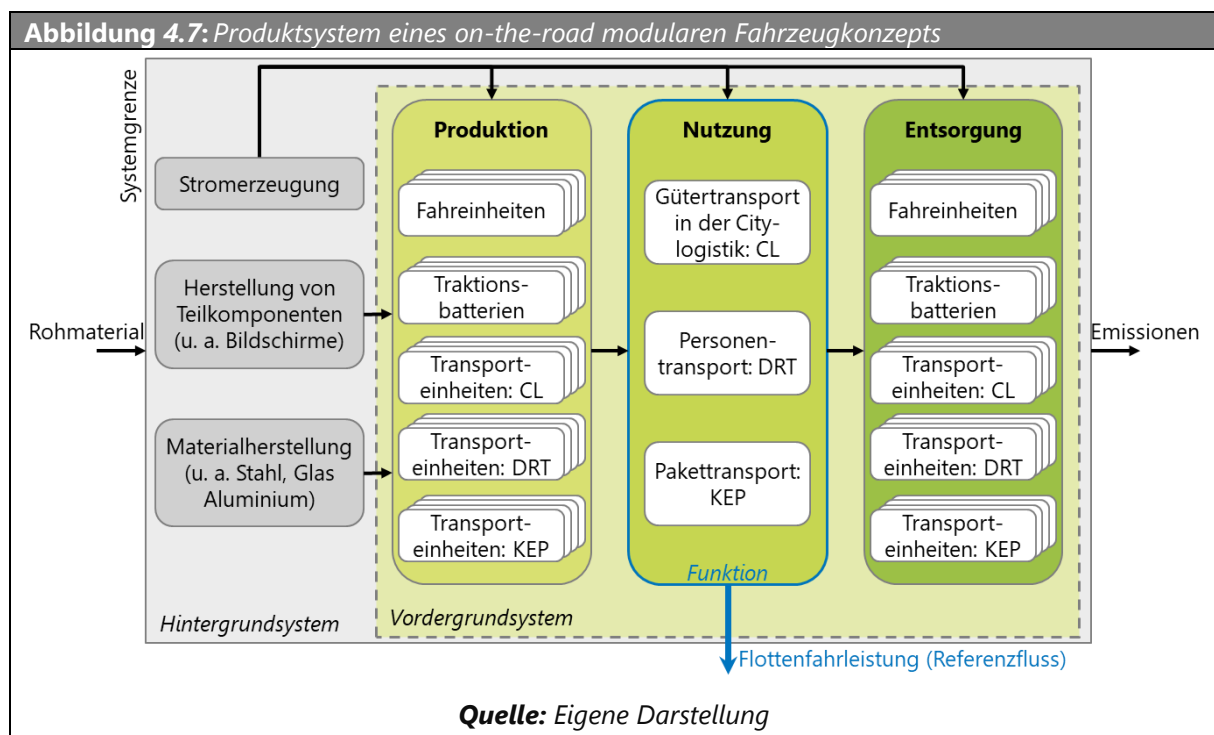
**Abbildung 4.7:** *Produktsystem eines on-the-road modularen Fahrzeugkonzepts*

Systemgrenze

Stromerzeugung

Herstellung von Teilkomponenten (u. a. Bildschirme)

Materialherstellung (u. a. Stahl, Glas Aluminium)

Rohmaterial

Produktion

Fahreinheiten

Traktionsbatterien

Transporteinheiten: CL

Transporteinheiten: DRT

Transporteinheiten: KEP

Nutzung

Gütertransport in der Citylogistik: CL

Personentransport: DRT

Pakettransport: KEP

Funktion

Entsorgung

Fahreinheiten

Traktionsbatterien

Transporteinheiten: CL

Transporteinheiten: DRT

Transporteinheiten: KEP

Emissionen

Hintergrundsystem

Vordergrundsystem

Flottenfahrleistung (Referenzfluss)

***Quelle:*** *Eigene Darstellung*